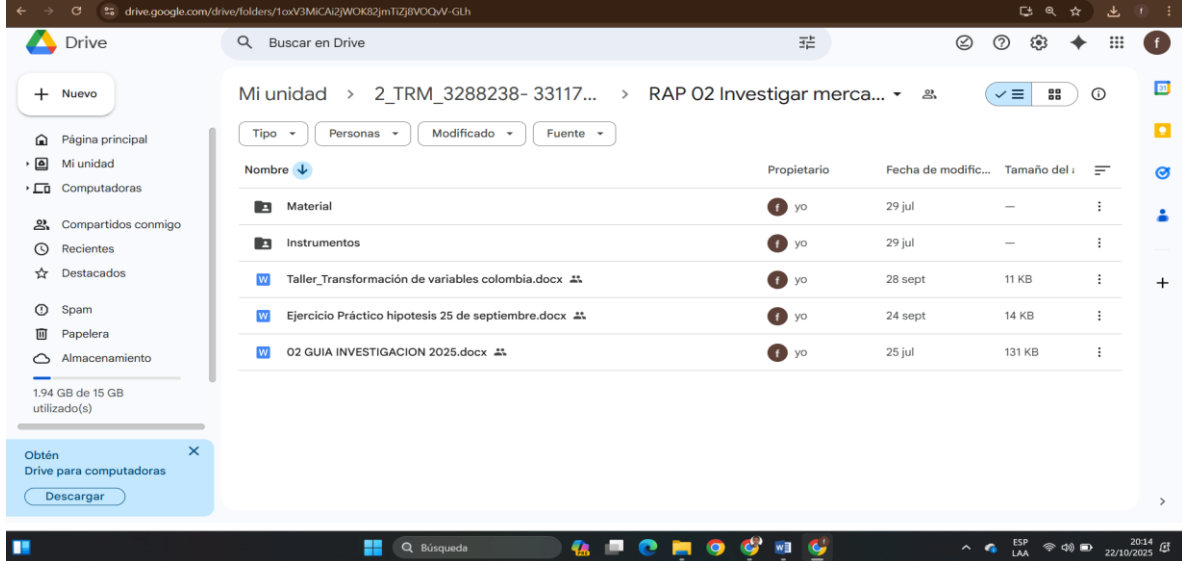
drive.google.com/drive/folders/1oxV3MiCAi2jWOK82jmTiZj8VOQvV-GLh

Drive

Buscar en Drive

+ Nuevo

Página principal
Mi unidad
Computadoras
Compartidos conmigo
Recientes
Destacados
Spam
Papelera
Almacenamiento

1.94 GB de 15 GB utilizado(s)

Obtén
Drive para computadoras
Descargar

Mi unidad > 2_TRM_3288238- 33117... > RAP 02 Investigar merca...

Tipo | Personas | Modificado | Fuente

| Nombre | Propietario | Fecha de modific... | Tamaño del a |
|---|---|---|---|
| Material | yo | 29 jul | — |
| Instrumentos | yo | 29 jul | — |
| Taller_Transformación de variables colombia.docx | yo | 28 sept | 11 KB |
| Ejercicio Práctico hipotesis 25 de septiembre.docx | yo | 24 sept | 14 KB |
| 02 GUIA INVESTIGACION 2025.docx | yo | 25 jul | 131 KB |

Búsqueda

ESP LAA 20:14 22/10/2025